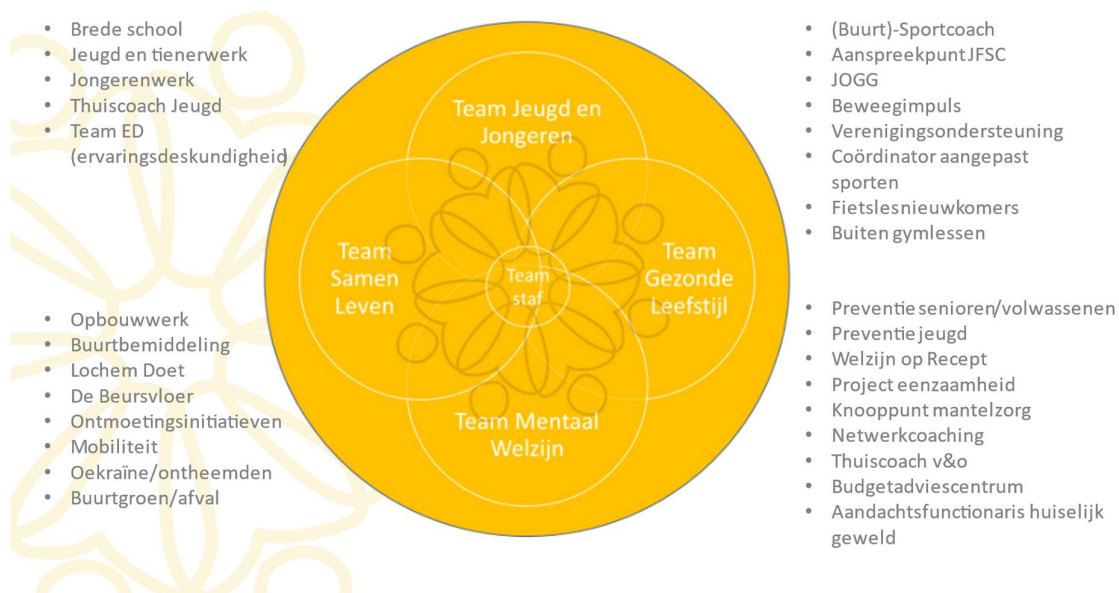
- Brede school
- Jeugd en tienerwerk
- Jongerenwerk
- Thuiscoach Jeugd
- Team ED (ervaringsdeskundigheid)

Team Jeugd en Jongeren

Team Samen Leven

Team staf

Team Gezonde Leefstijl

Team Mentaal Welzijn

- (Buurt)-Sportcoach
- Aanspreekpunt JFSC
- JOGG
- Beweegimpuls
- Verenigingsondersteuning
- Coördinator aangepast sporten
- Fietslesnieuwkomers
- Buiten gymlessen

- Opbouwwerk
- Buurtbemiddeling
- Lochem Doet
- De Beursvloer
- Ontmoetingsinitiatieven
- Mobiliteit
- Oekraïne/ontheemden
- Buurtgroen/afval

- Preventie senioren/volwassenen
- Preventie jeugd
- Welzijn op Recept
- Project eenzaamheid
- Knooppunt mantelzorg
- Netwerkcoaching
- Thuiscoach v&o
- Budgetadviescentrum
- Aandachtsfunctionaris huiselijk geweld